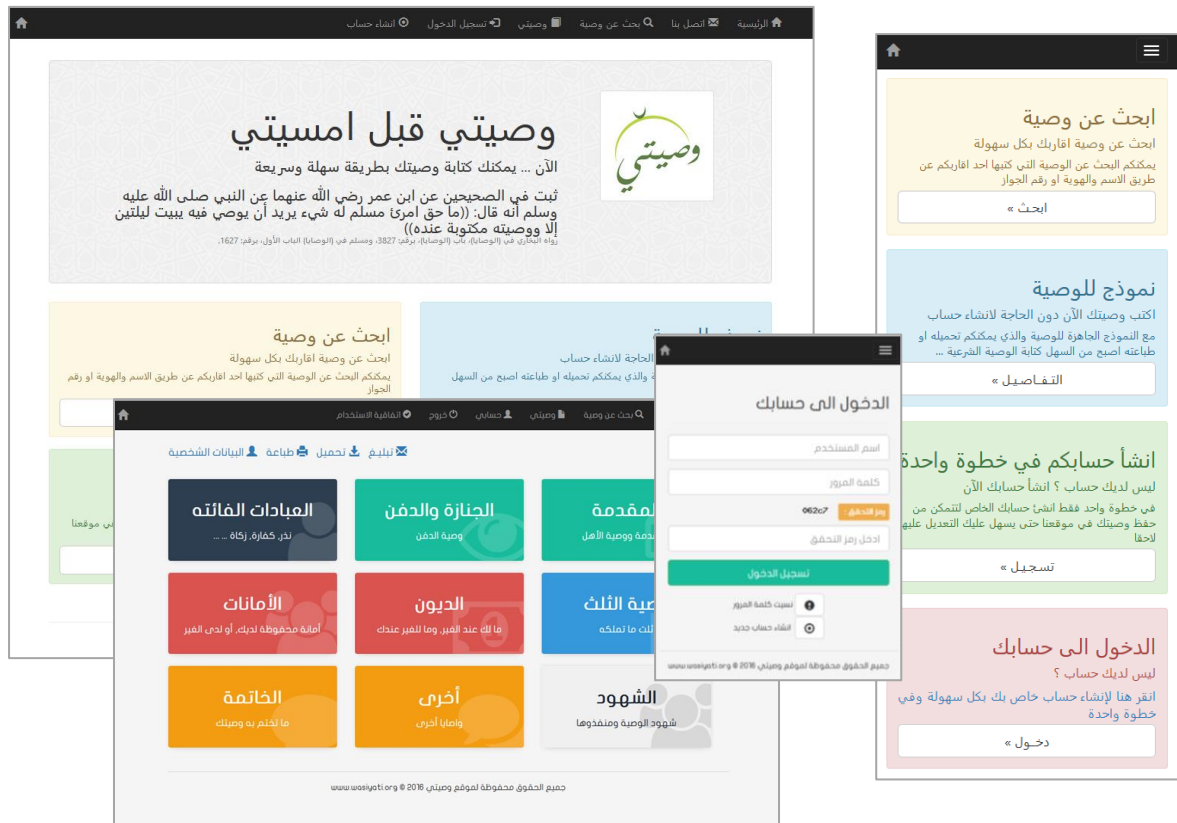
الرئيسية اتصل بنا بحث عن وصية وصيتي تسجيل الدخول انشاء حساب

وصيتي

وصيتي قبل امسيتي

الآن ... يمكنك كتابة وصيتك بطريقة سهلة وسريعة

ثبت في الصحيحين عن ابن عمر رضي الله عنهما عن النبي صلى الله عليه وسلم أنه قال: ((ما حق امرئ مسلم له شيء يريد أن يوصي فيه يبيت ليلتين إلا ووصيته مكتوبة عنده))

رواه البخاري في (الوصايا)، باب (الوصايا)، برقم: 3827، ومسلم في (الوصايا) الباب الأول، برقم: 1627.

ابحث عن وصية

ابحث عن وصية اقاربك بكل سهولة

يمكنكم البحث عن الوصية التي كتبها احد اقاربكم عن طريق الاسم والهوية او رقم الجواز

الحاجة لانشاء حساب

والذي يمكنكم تحميله او طباعته اصبح من السهل

ابحث عن وصية

ابحث عن وصية اقاربك بكل سهولة

يمكنكم البحث عن الوصية التي كتبها احد اقاربكم عن طريق الاسم والهوية او رقم الجواز

ابحث »

نموذج للوصية

اكتب وصيتك الآن دون الحاجة لانشاء حساب

مع النموذج الجاهزة للوصية والذي يمكنكم تحميله او طباعته اصبح من السهل كتابة الوصية الشرعية ...

التفـاصـيل »

انشأ حسابكم في خطوة واحدة

ليس لديك حساب ؟ انشأ حسابك الآن

في خطوة واحد فقط انشئ حسابك الخاص لتتمكن من حفظ وصيتك في موقعنا حتى يسهل عليك التعديل عليها لاحقا

تسجيل »

الدخول الى حسابك

ليس لديك حساب ؟

انقر هنا لإنشاء حساب خاص بك بكل سهولة وفي خطوة واحدة

دخـول »

بحث عن وصية وصيتي حسابي خروج اتفاقية الاستخدام

تبليغ تحميل طباعة البيانات الشخصية

العبادات الفائتة
نذر، كفارة، زكاة ، ...

الجنازة والدفن
وصية الدفن

المقدمة
المقدمة ووصية الأهل

الأمانات
أمانة محفوظة لديك، أو لدى الغير

الديون
ما لك عند الغير، وما للغير عندك

وصية الثلث
ثلث ما تملكه

الخاتمة
ما تختم به وصيتك

أخرى
وصايا أخرى

الشهود
شهود الوصية ومنفذوها

جميع الحقوق محفوظة لموقع وصيتي 2016 © www.wasiyati.org

الدخول الى حسابك

اسم المستخدم

كلمة المرور

رمز التحقق : 062c7

ادخل رمز التحقق

تسجيل الدخول

نسيت كلمة المرور

انشاء حساب جديد

جميع الحقوق محفوظة لموقع وصيتي 2016 © www.wasiyati.org